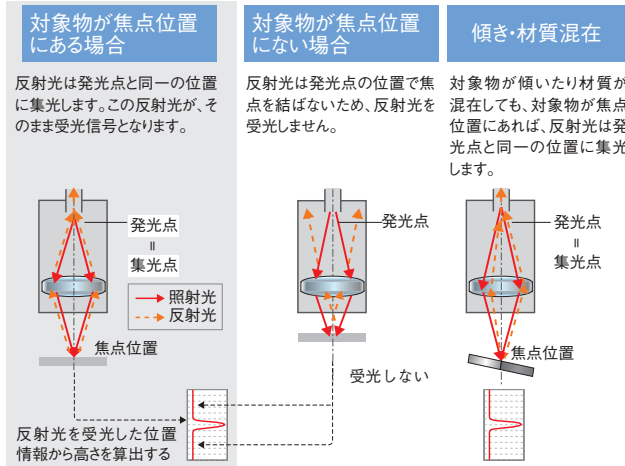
対象物が焦点位置にある場合

反射光は発光点と同一の位置に集光します。この反射光が、そのまま受光信号となります。

発光点
＝
集光点

照射光
反射光

焦点位置

反射光を受光した位置情報から高さを算出する

対象物が焦点位置にない場合

反射光は発光点の位置で焦点を結ばないため、反射光を受光しません。

発光点

受光しない

傾き･材質混在

対象物が傾いたり材質が混在しても、対象物が焦点位置にあれば、反射光は発光点と同一の位置に集光します。

発光点
＝
集光点

焦点位置